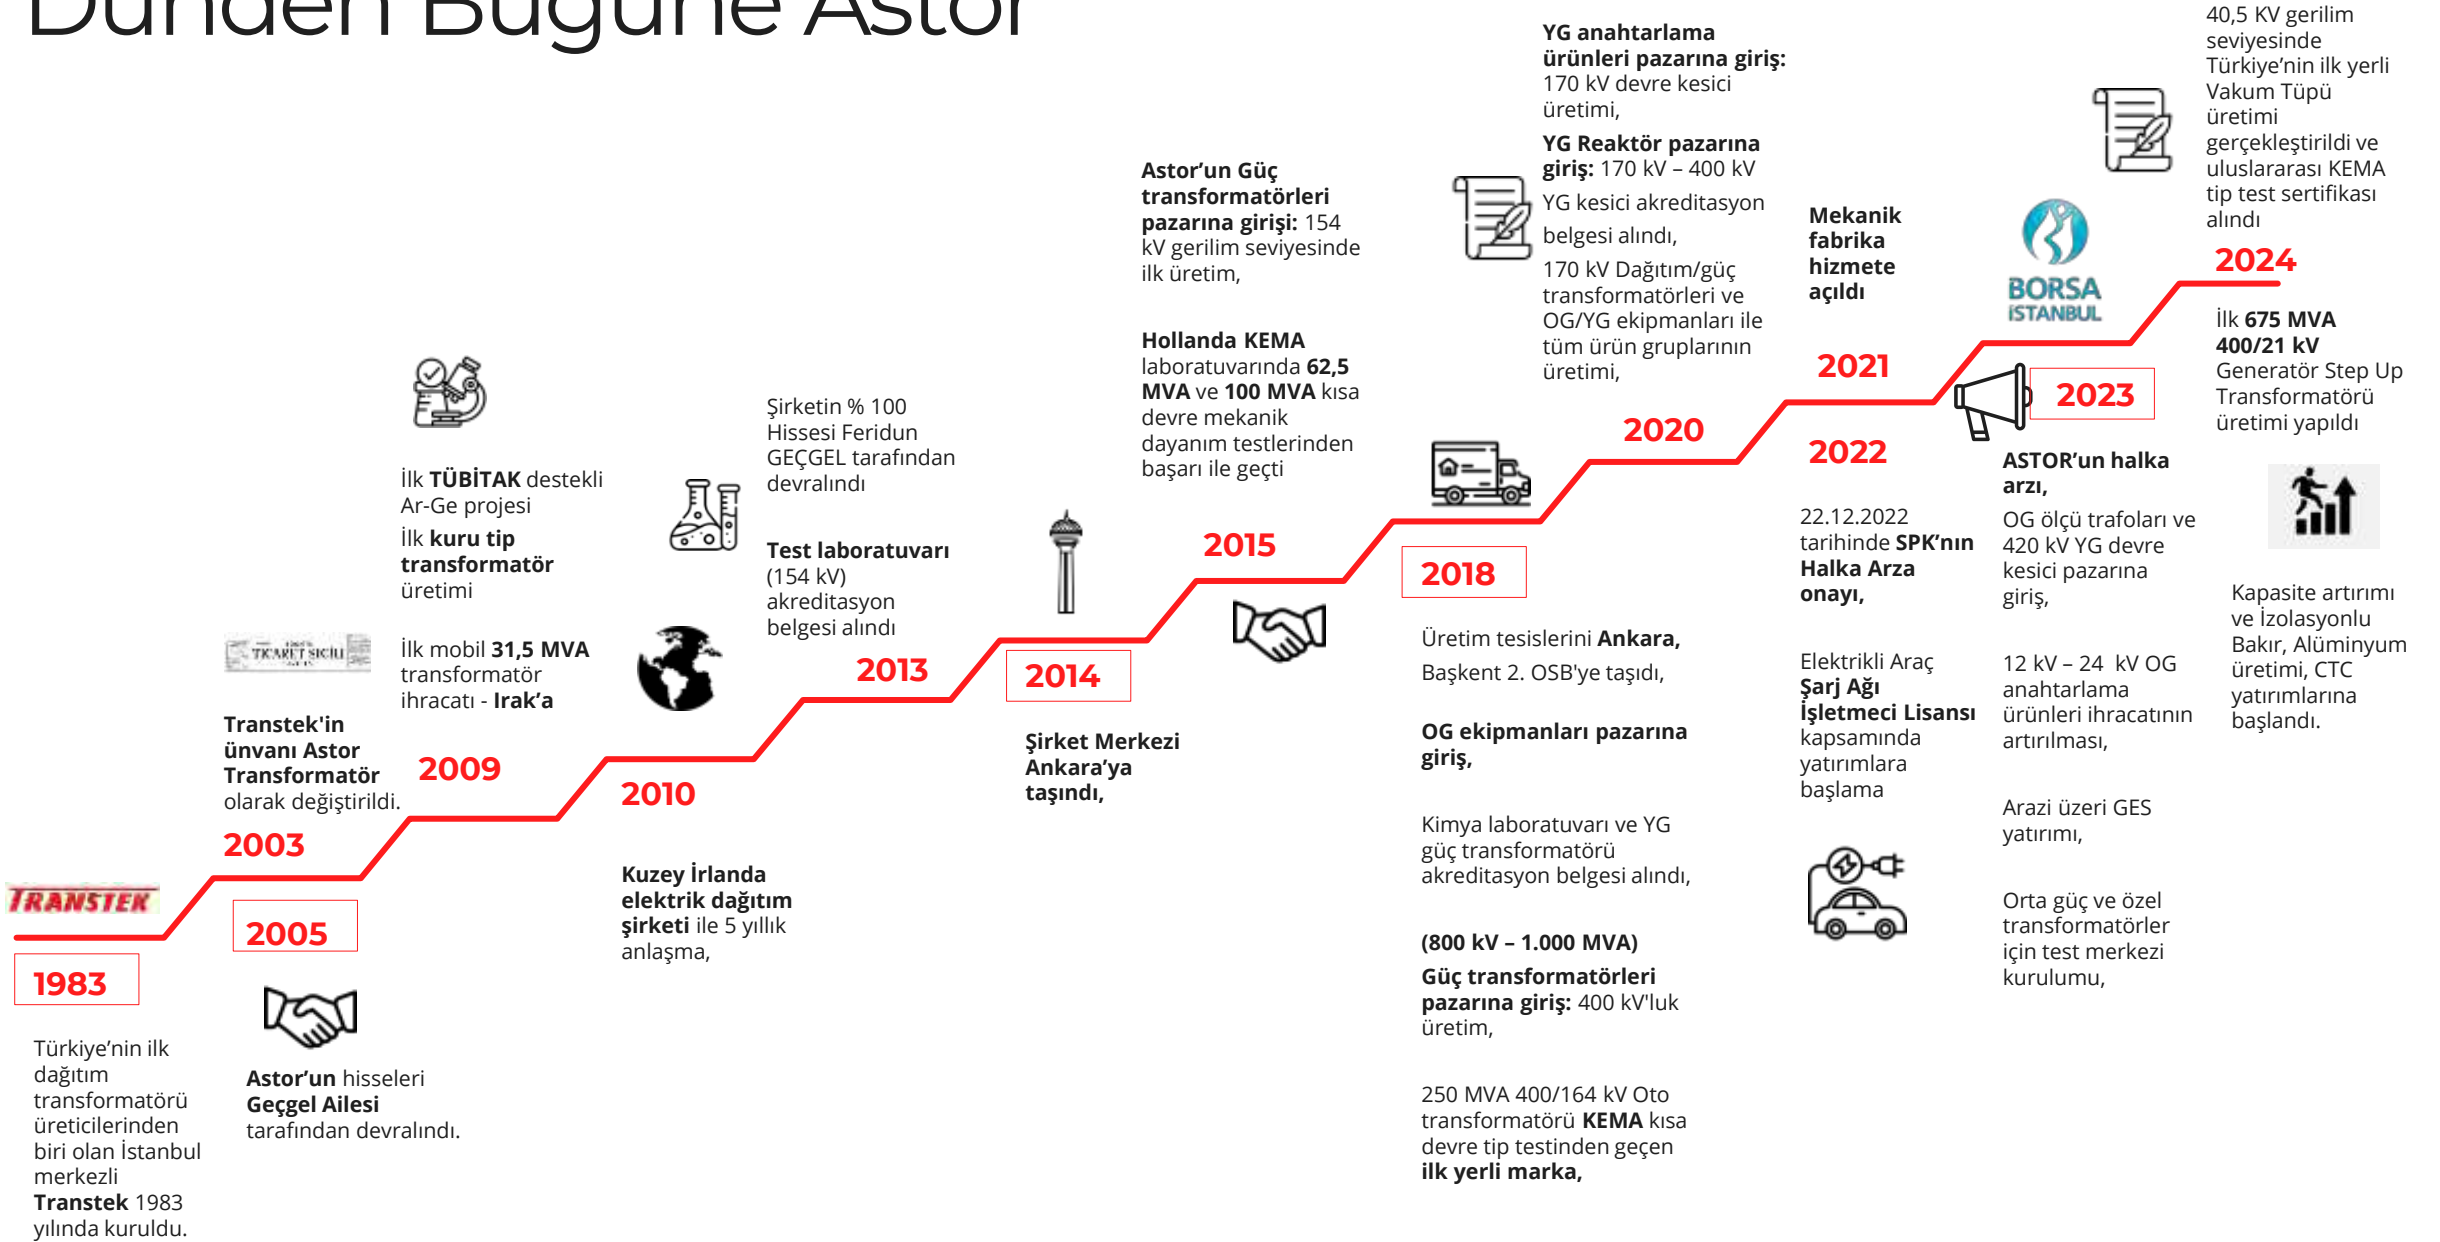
Dünden Bugüne Astor

TRANSTEK

1983

Türkiye'nin ilk dağıtım transformatörü üreticilerinden biri olan İstanbul merkezli Transtek 1983 yılında kuruldu.

2005

Astor'un hisseleri Geçgel Ailesi tarafından devralındı.

TİCARET SİCİLİ

2003

Transtek'in ünvanı Astor Transformatör olarak değiştirildi.

2009

İlk TÜBİTAK destekli Ar-Ge projesi

İlk kuru tip transformatör üretimi

İlk mobil 31,5 MVA transformatör ihracatı - Irak'a

2010

Kuzey İrlanda elektrik dağıtım şirketi ile 5 yıllık anlaşma,

2013

Şirketin % 100 Hissesi Feridun GEÇGEL tarafından devralındı

Test laboratuvarı (154 kV) akreditasyon belgesi alındı

2014

Şirket Merkezi Ankara'ya taşındı,

2015

Astor'un Güç transformatörleri pazarına girişi: 154 kV gerilim seviyesinde ilk üretim,

Hollanda KEMA laboratuvarında 62,5 MVA ve 100 MVA kısa devre mekanik dayanım testlerinden başarı ile geçti

2018

Üretim tesislerini Ankara, Başkent 2. OSB'ye taşıdı,

OG ekipmanları pazarına giriş,

Kimya laboratuvarı ve YG güç transformatörü akreditasyon belgesi alındı,

(800 kV – 1.000 MVA)

Güç transformatörleri pazarına giriş: 400 kV'luk üretim,

250 MVA 400/164 kV Oto transformatörü KEMA kısa devre tip testinden geçen ilk yerli marka,

2020

YG anahtarlama ürünleri pazarına giriş: 170 kV devre kesici üretimi,

YG Reaktör pazarına giriş: 170 kV – 400 kV

YG kesici akreditasyon belgesi alındı,

170 kV Dağıtım/güç transformatörleri ve OG/YG ekipmanları ile tüm ürün gruplarının üretimi,

2021

Mekanik fabrika hizmete açıldı

2022

22.12.2022 tarihinde SPK'nın Halka Arza onayı,

Elektrikli Araç Şarj Ağı İşletmeci Lisansı kapsamında yatırımlara başlama

BORSA İSTANBUL

2023

ASTOR'un halka arzı,

OG ölçü trafoları ve 420 kV YG devre kesici pazarına giriş,

12 kV – 24 kV OG anahtarlama ürünleri ihracatının artırılması,

Arazi üzeri GES yatırımı,

Orta güç ve özel transformatörler için test merkezi kurulumu,

40,5 KV gerilim seviyesinde Türkiye'nin ilk yerli Vakum Tüpü üretimi gerçekleştirildi ve uluslararası KEMA tip test sertifikası alındı

2024

İlk 675 MVA 400/21 kV Generatör Step Up Transformatörü üretimi yapıldı

Kapasite artırımı ve İzolasyonlu Bakır, Alüminyum üretimi, CTC yatırımlarına başlandı.